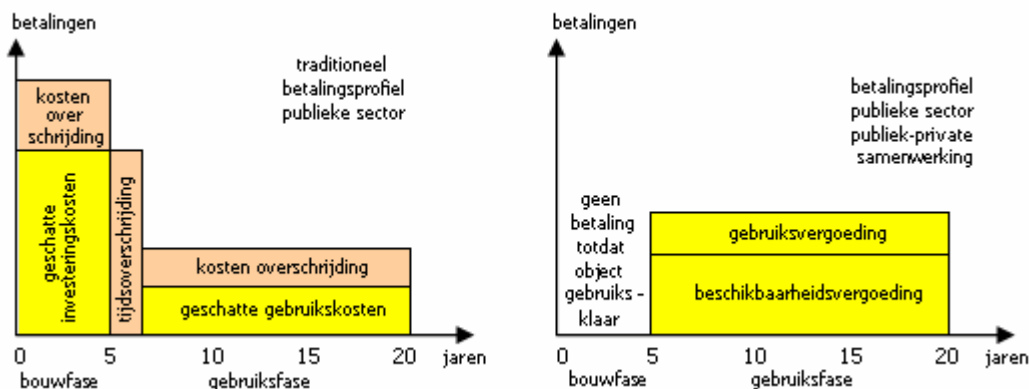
betalingen

traditioneel betalingsprofiel publieke sector

kosten over schrijding

geschatte investeringskosten

tijdsoverschrijding

kosten overschrijding

geschatte gebruikskosten

0 5 10 15 20 jaren

bouwfase gebruiksfase

betalingen

betalingsprofiel publieke sector publiek-private samenwerking

geen betaling totdat object gebruiks - klaar

gebruiksvergoeding

beschikbaarheidsvergoeding

0 5 10 15 20 jaren

bouwfase gebruiksfase